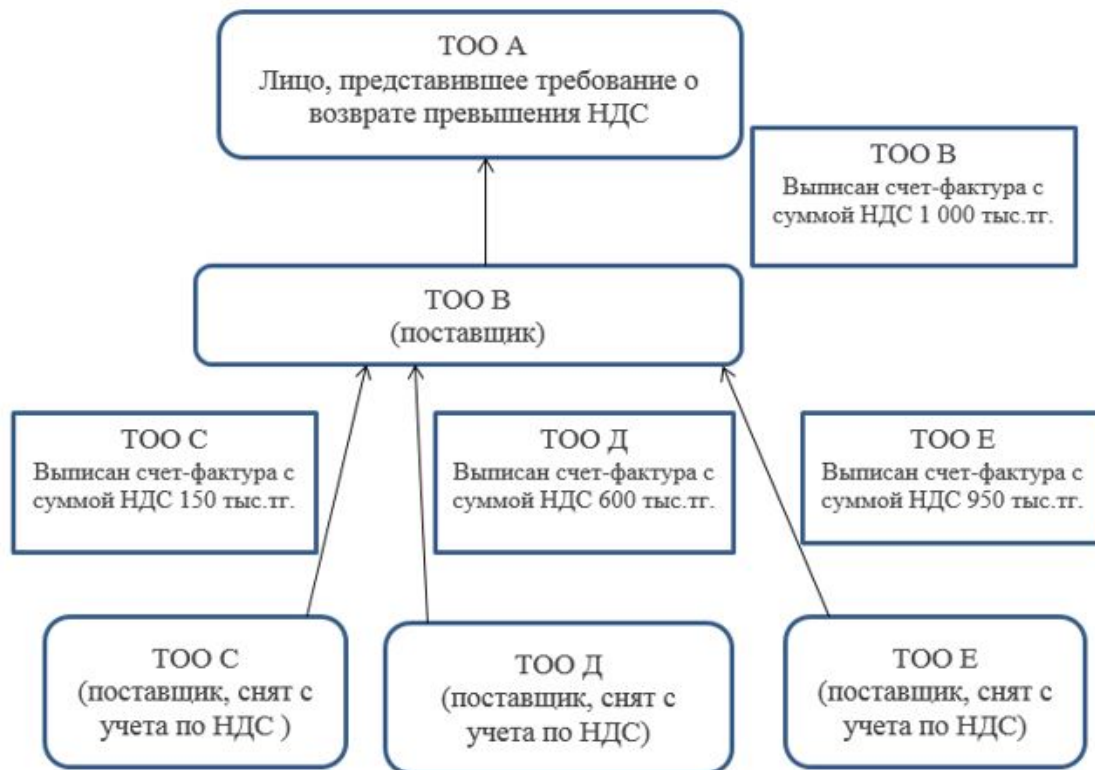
ТОО А
Лицо, представившее требование о возврате превышения НДС

ТОО В
Выписан счет-фактура с суммой НДС 1 000 тыс.тг.

ТОО В
(поставщик)

ТОО С
Выписан счет-фактура с суммой НДС 150 тыс.тг.

ТОО Д
Выписан счет-фактура с суммой НДС 600 тыс.тг.

ТОО Е
Выписан счет-фактура с суммой НДС 950 тыс.тг.

ТОО С
(поставщик, снят с учета по НДС )

ТОО Д
(поставщик, снят с учета по НДС)

ТОО Е
(поставщик, снят с учета по НДС)